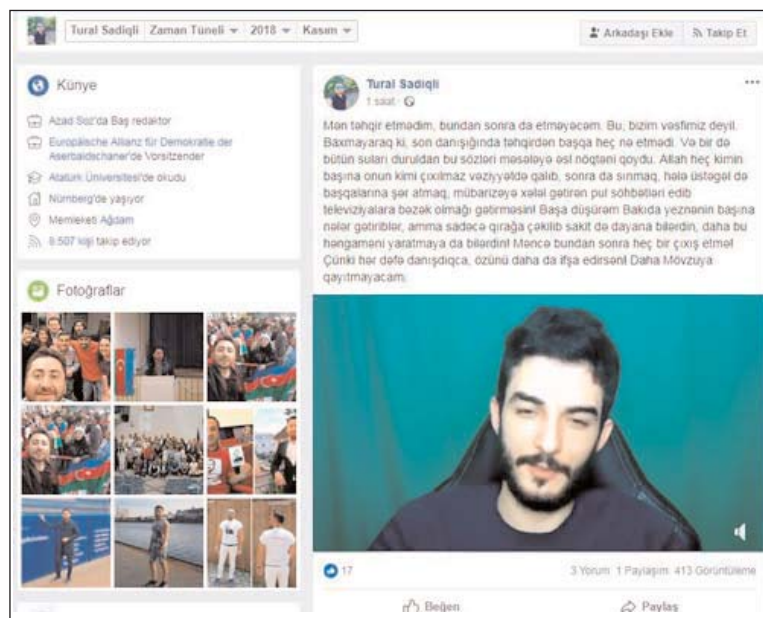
Tural Sadiqli Zaman Tüneli 2018 Kasım

Arkadaşı Ekle Takip Et

Künye

Azad Söz'da Baş redaktor

Europäische Allianz für Demokratie der Aserbaidschaner'de Vorsitzender

Atatürk Üniversitesi'de okudu

Nürnberg'de yaşıyor

Memleketi Ağdam

8.507 kişi takip ediyor

Fotoğraflar

Tural Sadiqli
1 saat

Mən təhqir etmədim, bundan sonra da etməyəcəm. Bu, bizim vəsfimiz deyil. Baxmayaraq ki, son danışığında təhqirdən başqa heç nə etmədi. Və bir də bütün suları duruldan bu sözləri məsələyə əsl nöqtəni qoydu. Allah heç kimin başına onun kimi çıxılmaz vəziyyətdə qalıb, sonra da sınmaq, hələ üstəgəl də başqalarına şər atmaq, mübarizəyə xələl gətirən pul söhbətləri edib televiziyalara bəzək olmağı gətirməsin! Başa düşürəm Bakıda yeznənin başına nələr gətiriblər, amma sadəcə qıraqa çəkilib sakit də dayana bilərdin, daha bu hengaməni yaratmaya da bilərdin! Məncə bundan sonra heç bir çıxış etmə! Çünki hər dəfə danışdıqca, özünü daha da ifşa edirsən! Daha Mövzuya qayıtmayacam.

17

3 Yorum 1 Paylaşım 413 Görüntülenme

Beğen

Paylaş